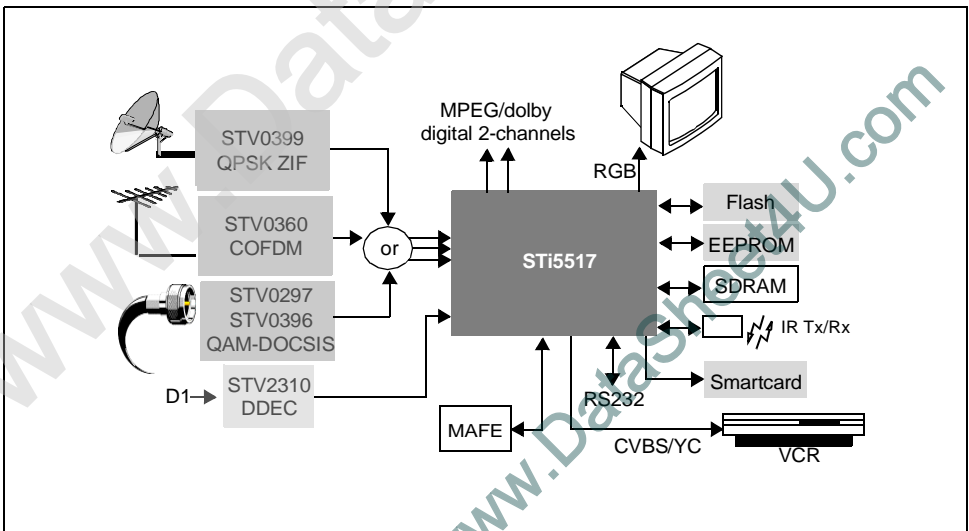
www.DataSheet4U.com

MPEG/dolby digital 2-channels

STV0399
QPSK ZIF

STV0360
COFDM

or

STV0297
STV0396
QAM-DOCSIS

D1

STV2310
DDEC

RGB

STi5517

Flash

EEPROM

SDRAM

IR Tx/Rx

Smartcard

RS232

MAFE

CVBS/YC

VCR